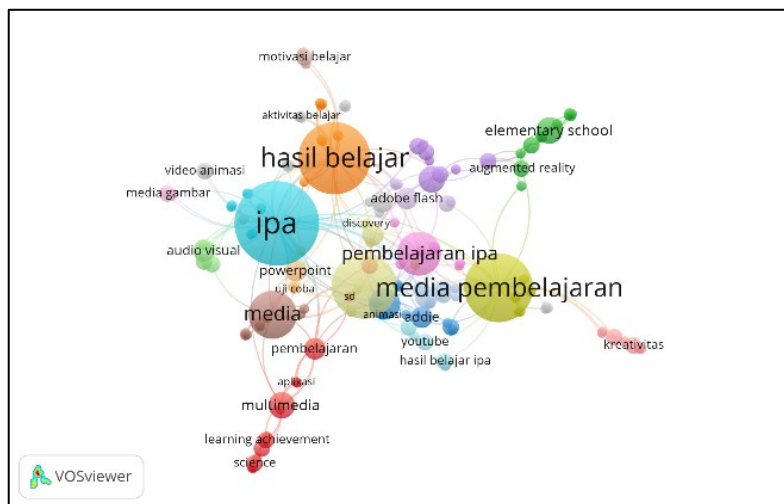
motivasi belajar
aktivitas belajar
hasil belajar
elementary school
video animasi
augmented reality
media gambar
adobe flash
ipa
discovery
audio visual
pembelajaran ipa
powerpoint
uji coba
media pembelajaran
sd
media
animasi
addie
youtube
pembelajaran
hasil belajar ipa
kreativitas
aplikasi
multimedia
learning achievement
science
VOSviewer